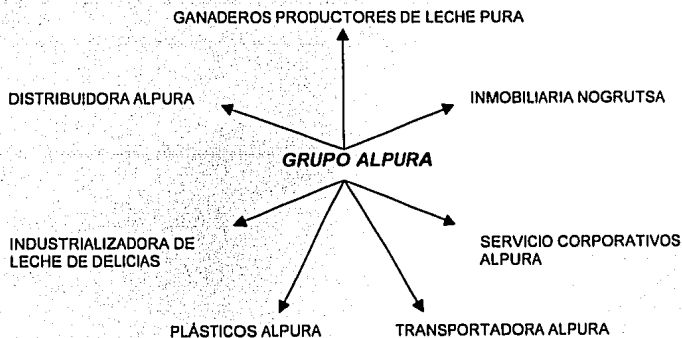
GANADEROS PRODUCTORES DE LECHE PURA

DISTRIBUIDORA ALPURA

INMOBILIARIA NOGRUTSA

GRUPO ALPURA

INDUSTRIALIZADORA DE LECHE DE DELICIAS

SERVICIO CORPORATIVOS ALPURA

PLÁSTICOS ALPURA

TRANSPORTADORA ALPURA